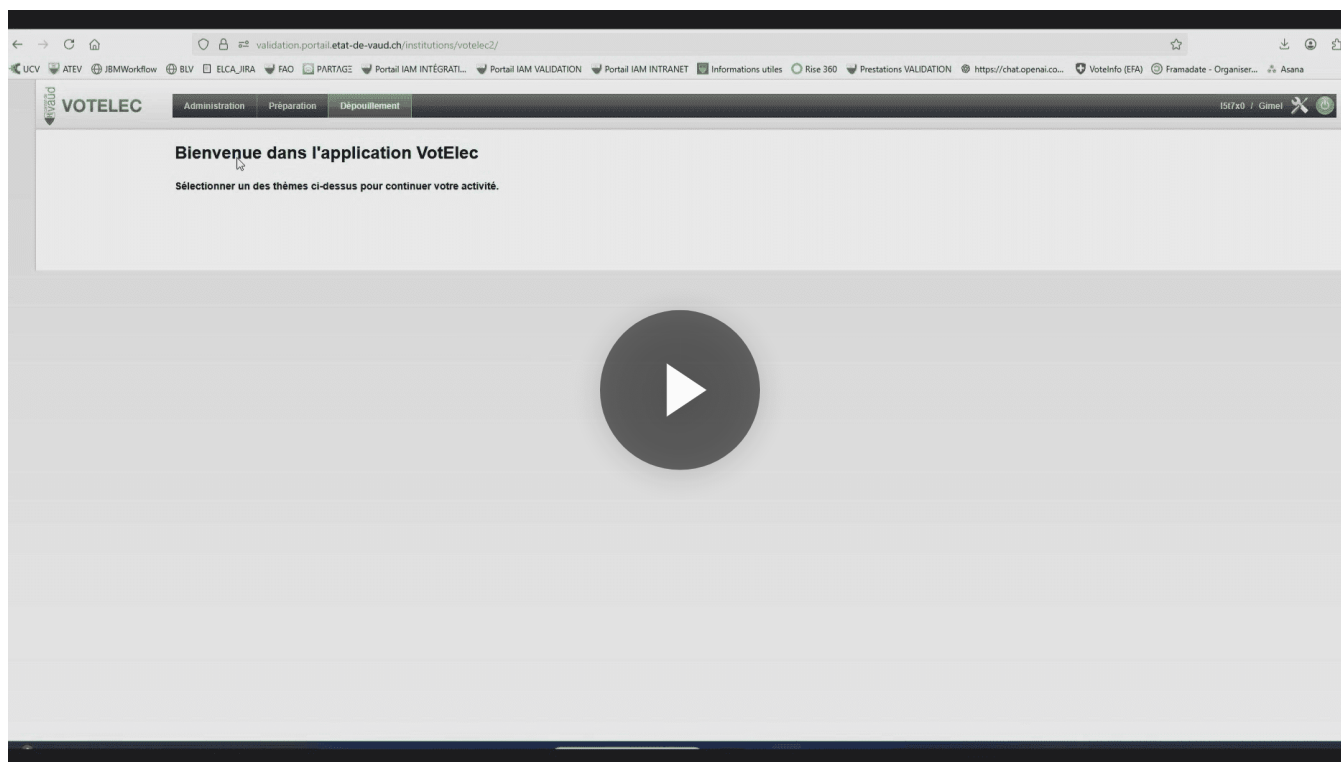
validation.portail.etat-de-vaud.ch/institutions/votelec2/

UCV ATEV JBMWorkflow BLV ELCA_JIRA FAO PARTAGE Portail IAM INTÉGRATI... Portail IAM VALIDATION Portail IAM INTRANET Informations utiles Rise 360 Prestations VALIDATION https://chat.openai.co... VoteInfo (EFA) Framadate - Organiser... Asana

vaud VOTELEC Administration Préparation Dépouillement

I5t7x0 / Gimel

Bienvenue dans l'application VotElec

Sélectionner un des thèmes ci-dessus pour continuer votre activité.